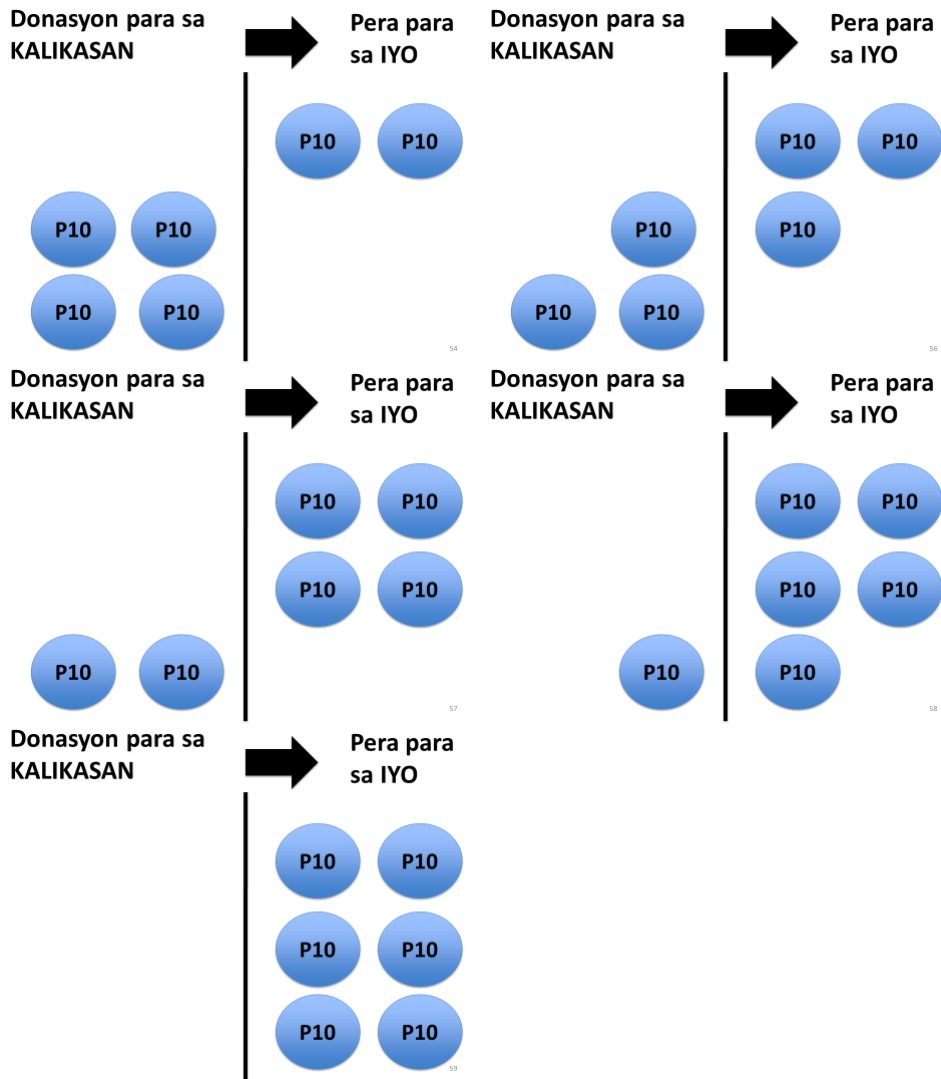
Donasyon para sa KALIKASAN

Pera para sa IYO

P10 P10

P10 P10
P10 P10

54

Donasyon para sa KALIKASAN

Pera para sa IYO

P10 P10
P10

P10
P10 P10

56

Donasyon para sa KALIKASAN

Pera para sa IYO

P10 P10
P10 P10

P10 P10

57

Donasyon para sa KALIKASAN

Pera para sa IYO

P10 P10
P10 P10
P10

P10

58

Donasyon para sa KALIKASAN

Pera para sa IYO

P10 P10
P10 P10
P10 P10

59